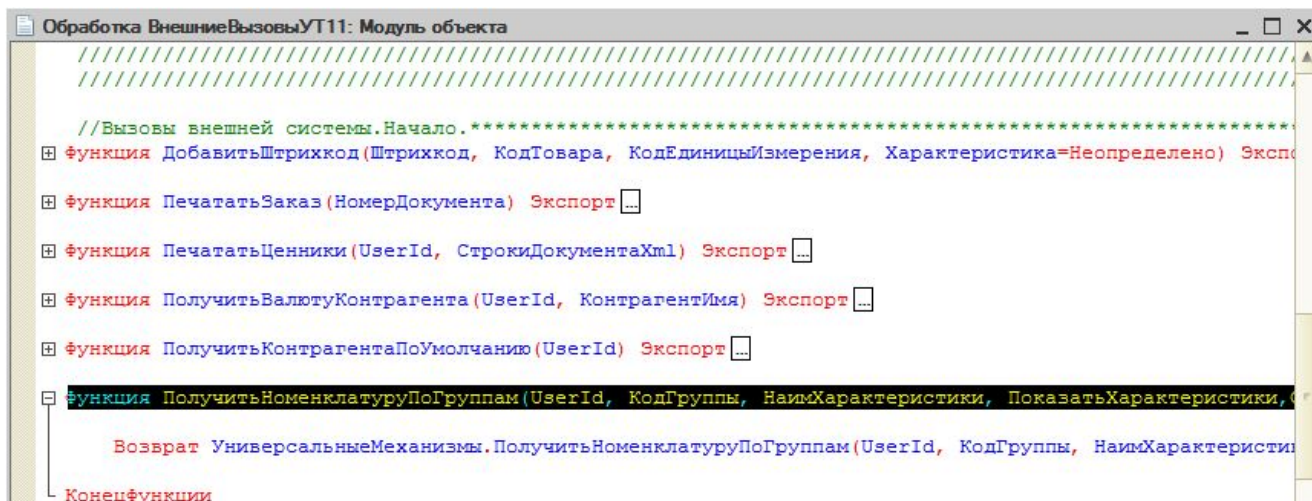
Обработка ВнешниеВызовыУТ11: Модуль объекта

////////////////////////////////////////////////////////////////////////////////
////////////////////////////////////////////////////////////////////////////////

//Вызовы внешней системы.Начало.**********************************************

Функция ДобавитьШтрихкод(Штрихкод, КодТовара, КодЕдиницыИзмерения, Характеристика=Неопределено) Экспо

Функция ПечататьЗаказ(НомерДокумента) Экспорт ...

Функция ПечататьЦенники(UserId, СтрокиДокументаXml) Экспорт ...

Функция ПолучитьВалютуКонтрагента(UserId, КонтрагентИмя) Экспорт ...

Функция ПолучитьКонтрагентаПоУмолчанию(UserId) Экспорт ...

Функция ПолучитьНоменклатуруПоГруппам(UserId, КодГруппы, НаимХарактеристики, ПоказатьХарактеристики,

Возврат УниверсальныеМеханизмы.ПолучитьНоменклатуруПоГруппам(UserId, КодГруппы, НаимХарактеристи

КонецФункции